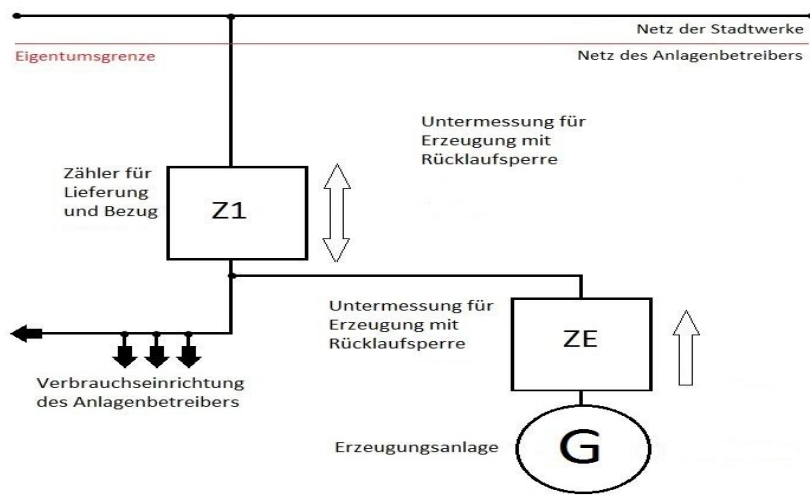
Netz der Stadtwerke

Eigentumsgrenze

Netz des Anlagenbetreibers

Untermessung für Erzeugung mit Rücklaufsperre

Zähler für Lieferung und Bezug

Z1

Untermessung für Erzeugung mit Rücklaufsperre

ZE

Verbrauchseinrichtung des Anlagenbetreibers

Erzeugungsanlage

G